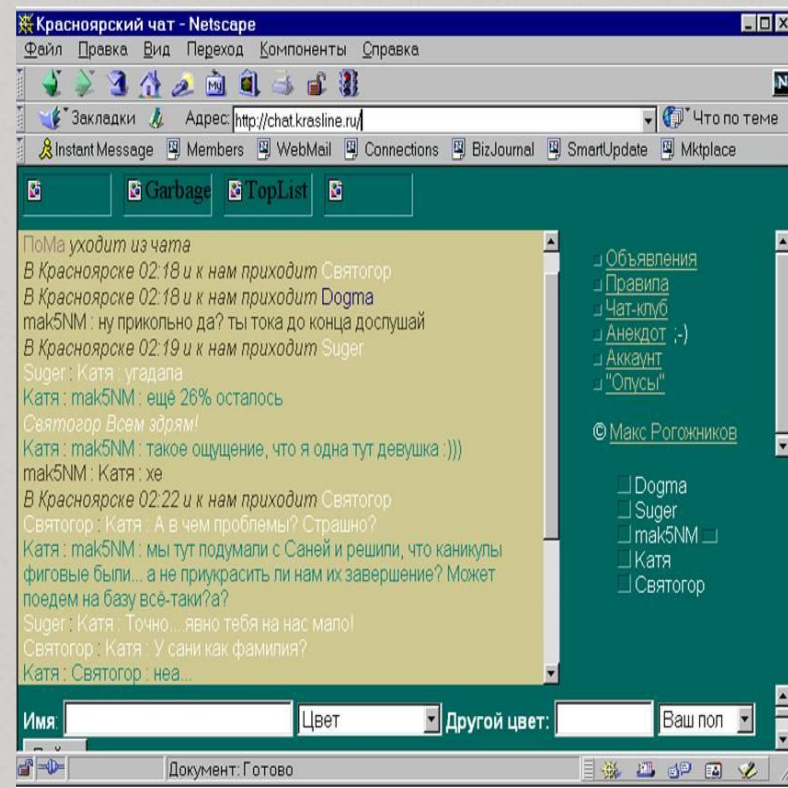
Красноярский чат - Netscape
Файл Правка Вид Переход Компоненты Справка
Закладки Адрес: http://chat.krasline.ru/ Что по теме
Instant Message Members WebMail Connections BizJournal SmartUpdate Mktplace
Garbage TopList

ПоМа уходит из чата
В Красноярске 02:18 и к нам приходит Святогор
В Красноярске 02:18 и к нам приходит Dogma
mak5NM : ну прикольно да? ты тока до конца дослушай
В Красноярске 02:19 и к нам приходит Suger
Suger : Катя : угадала
Катя : mak5NM : ещё 26% осталось
Святогор Всем здрям!
Катя : mak5NM : такое ощущение, что я одна тут девушка :)))
mak5NM : Катя : хе
В Красноярске 02:22 и к нам приходит Святогор
Святогор : Катя : А в чем проблемы? Страшно?
Катя : mak5NM : мы тут подумали с Саней и решили, что каникулы фиговые были... а не приукрасить ли нам их завершение? Может поедем на базу всё-таки?а?
Suger : Катя : Точно....явно тебя на нас мало!
Святогор : Катя : У сани как фамилия?
Катя : Святогор : неа...

Объявления
Правила
Чат-клуб
Анекдот ;-)
Аккаунт
"Опусы"

© Макс Рогожников

Dogma
Suger
mak5NM
Катя
Святогор

Имя Цвет Другой цвет: Ваш пол
Документ: Готово